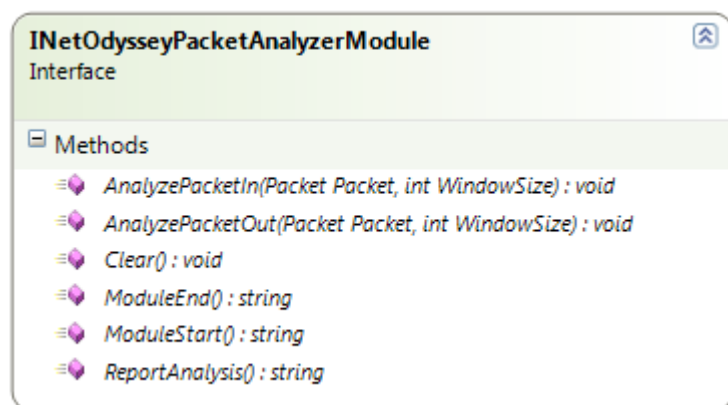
INetOdysseyPacketAnalyzerModule
Interface

Methods
AnalyzePacketIn(Packet Packet, int WindowSize) : void
AnalyzePacketOut(Packet Packet, int WindowSize) : void
Clear() : void
ModuleEnd() : string
ModuleStart() : string
ReportAnalysis() : string